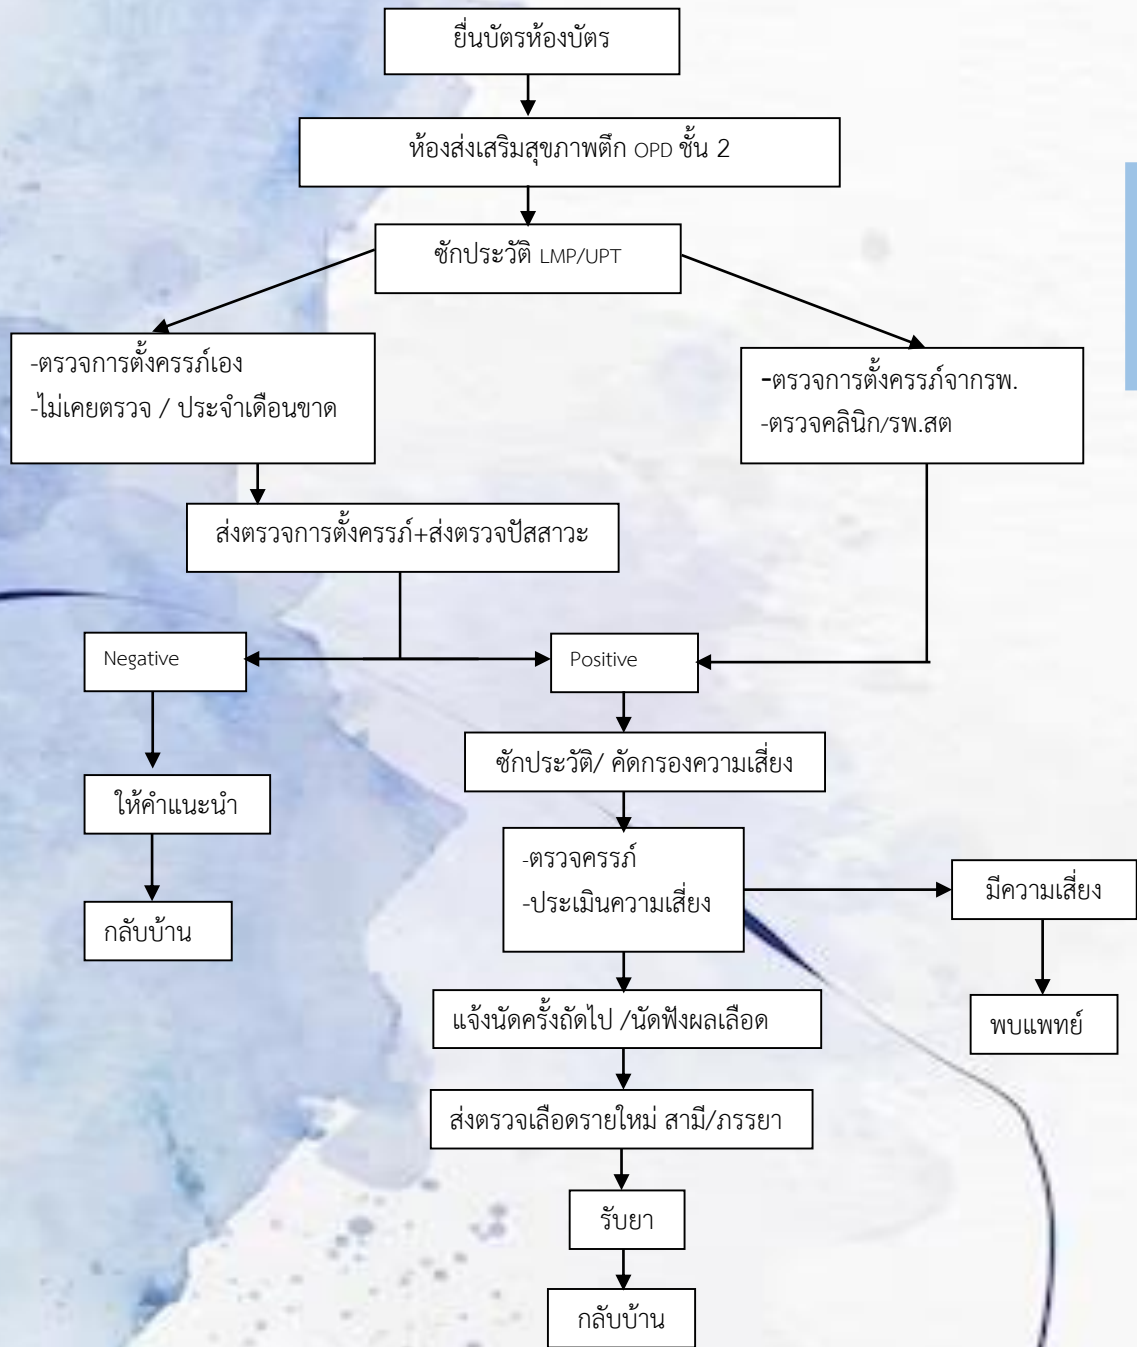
ยื่นบัตรห้องบัตร

ห้องส่งเสริมสุขภาพตึก OPD ชั้น 2

ซักประวัติ LMP/UPT

-ตรวจการตั้งครรภ์เอง
-ไม่เคยตรวจ / ประจำเดือนขาด

-ตรวจการตั้งครรภ์จากรพ.
-ตรวจคลินิก/รพ.สต

ส่งตรวจการตั้งครรภ์+ส่งตรวจปัสสาวะ

Negative

Positive

ให้คำแนะนำ

กลับบ้าน

ซักประวัติ/ คัดกรองความเสี่ยง

-ตรวจครรภ์
-ประเมินความเสี่ยง

มีความเสี่ยง

พบแพทย์

แจ้งนัดครั้งถัดไป /นัดฟังผลเลือด

ส่งตรวจเลือดรายใหม่ สามี/ภรรยา

รับยา

กลับบ้าน